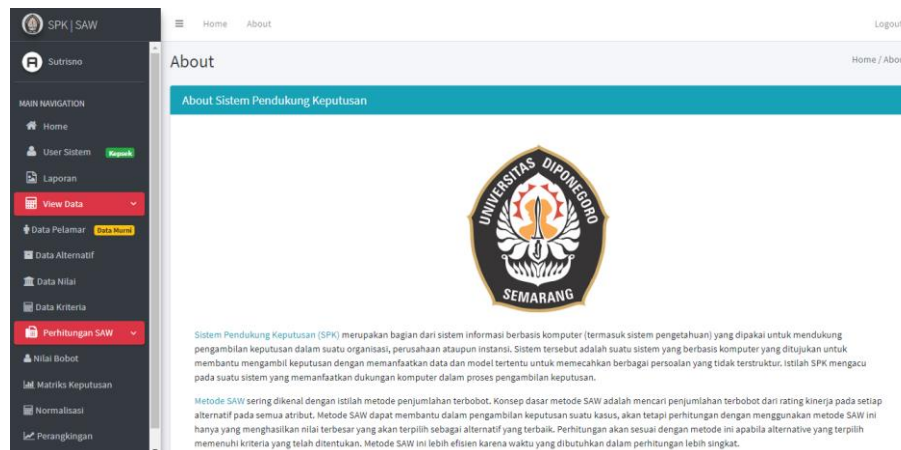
SPK | SAW

Sutrisno

MAIN NAVIGATION

Home

User Sistem Kepsek

Laporan

View Data

Data Pelamar Data Murni

Data Alternatif

Data Nilai

Data Kriteria

Perhitungan SAW

Nilai Bobot

Matriks Keputusan

Normalisasi

Perangkingan

Home About

Logout

About

Home / About

About Sistem Pendukung Keputusan

UNIVERSITAS DIPONEGORO SEMARANG

Sistem Pendukung Keputusan (SPK) merupakan bagian dari sistem informasi berbasis komputer (termasuk sistem pengetahuan) yang dipakai untuk mendukung pengambilan keputusan dalam suatu organisasi, perusahaan ataupun instansi. Sistem tersebut adalah suatu sistem yang berbasis komputer yang ditujukan untuk membantu mengambil keputusan dengan memanfaatkan data dan model tertentu untuk memecahkan berbagai persoalan yang tidak terstruktur. Istilah SPK mengacu pada suatu sistem yang memanfaatkan dukungan komputer dalam proses pengambilan keputusan.

Metode SAW sering dikenal dengan istilah metode penjumlahan terbobot. Konsep dasar metode SAW adalah mencari penjumlahan terbobot dari rating kinerja pada setiap alternatif pada semua atribut. Metode SAW dapat membantu dalam pengambilan keputusan suatu kasus, akan tetapi perhitungan dengan menggunakan metode SAW ini hanya yang menghasilkan nilai terbesar yang akan terpilih sebagai alternatif yang terbaik. Perhitungan akan sesuai dengan metode ini apabila alternative yang terpilih memenuhi kriteria yang telah ditentukan. Metode SAW ini lebih efisien karena waktu yang dibutuhkan dalam perhitungan lebih singkat.